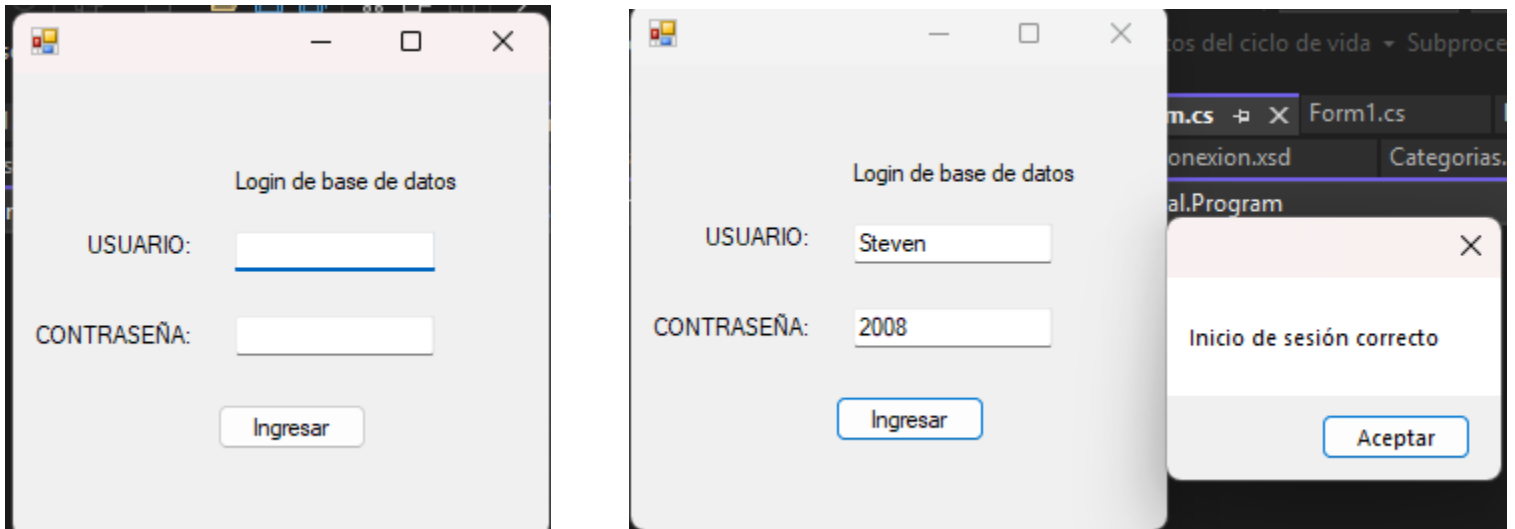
Login de base de datos

USUARIO:

CONTRASEÑA:

Ingresar

tos del ciclo de vida ▾ Subproce

m.cs ⊣ ✕ Form1.cs

onexion.xsd Categorias.

al.Program

Login de base de datos

USUARIO: Steven

CONTRASEÑA: 2008

Ingresar

Inicio de sesión correcto

Aceptar